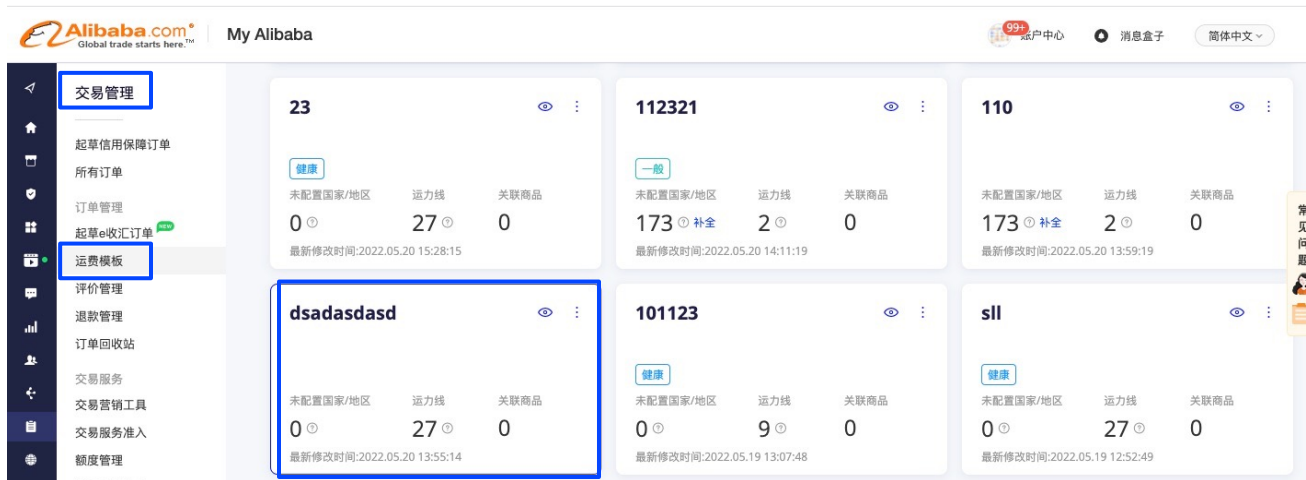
Alibaba.com
Global trade starts here.™

My Alibaba

99+ 账户中心　消息盒子　简体中文

交易管理

起草信用保障订单
所有订单
订单管理
起草e收汇订单 NEW
运费模板
评价管理
退款管理
订单回收站
交易服务
交易营销工具
交易服务准入
额度管理

23
健康
未配置国家/地区 0
运力线 27
关联商品 0
最新修改时间:2022.05.20 15:28:15

112321
一般
未配置国家/地区 173 补全
运力线 2
关联商品 0
最新修改时间:2022.05.20 14:11:19

110
未配置国家/地区 173 补全
运力线 2
关联商品 0
最新修改时间:2022.05.20 13:59:19

dsadasdasd
未配置国家/地区 0
运力线 27
关联商品 0
最新修改时间:2022.05.20 13:55:14

101123
健康
未配置国家/地区 0
运力线 9
关联商品 0
最新修改时间:2022.05.19 13:07:48

sll
健康
未配置国家/地区 0
运力线 27
关联商品 0
最新修改时间:2022.05.19 12:52:49

常见问题